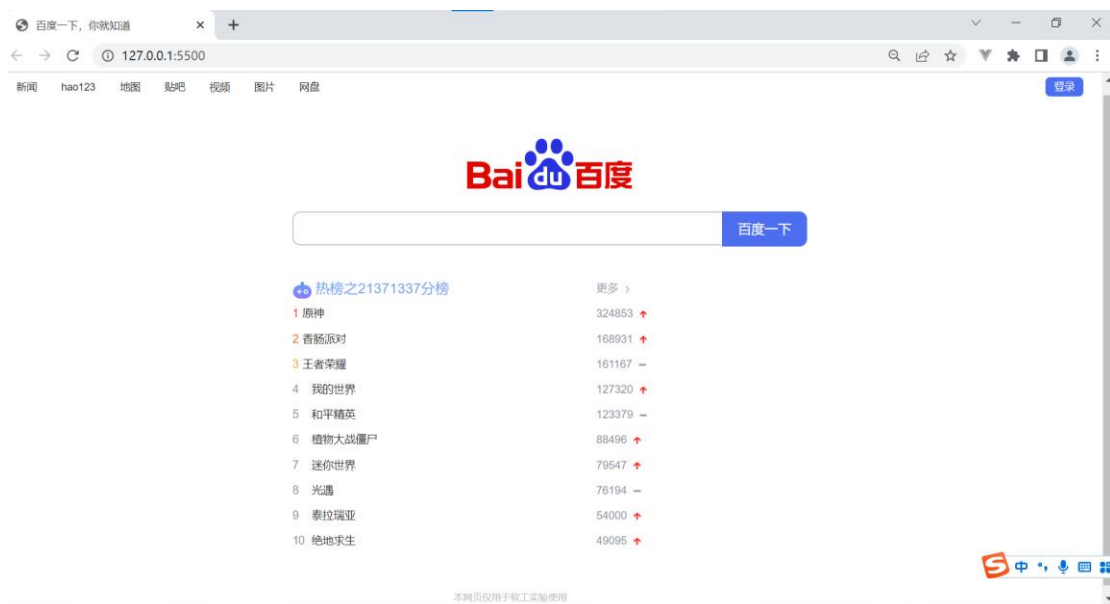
百度一下，你就知道 ×

127.0.0.1:5500

新闻 hao123 地图 贴吧 视频 图片 网盘

登录

Bai du 百度

百度一下

热榜之21371337分榜

更多 >

| | | |
|---|---|---|
| 1 | 原神 | 324853 ↑ |
| 2 | 香肠派对 | 168931 ↑ |
| 3 | 王者荣耀 | 161167 — |
| 4 | 我的世界 | 127320 ↑ |
| 5 | 和平精英 | 123379 — |
| 6 | 植物大战僵尸 | 88496 ↑ |
| 7 | 迷你世界 | 79547 ↑ |
| 8 | 光遇 | 76194 — |
| 9 | 泰拉瑞亚 | 54000 ↑ |
| 10 | 绝地求生 | 49095 ↑ |

中

本网页仅用于软工实验使用